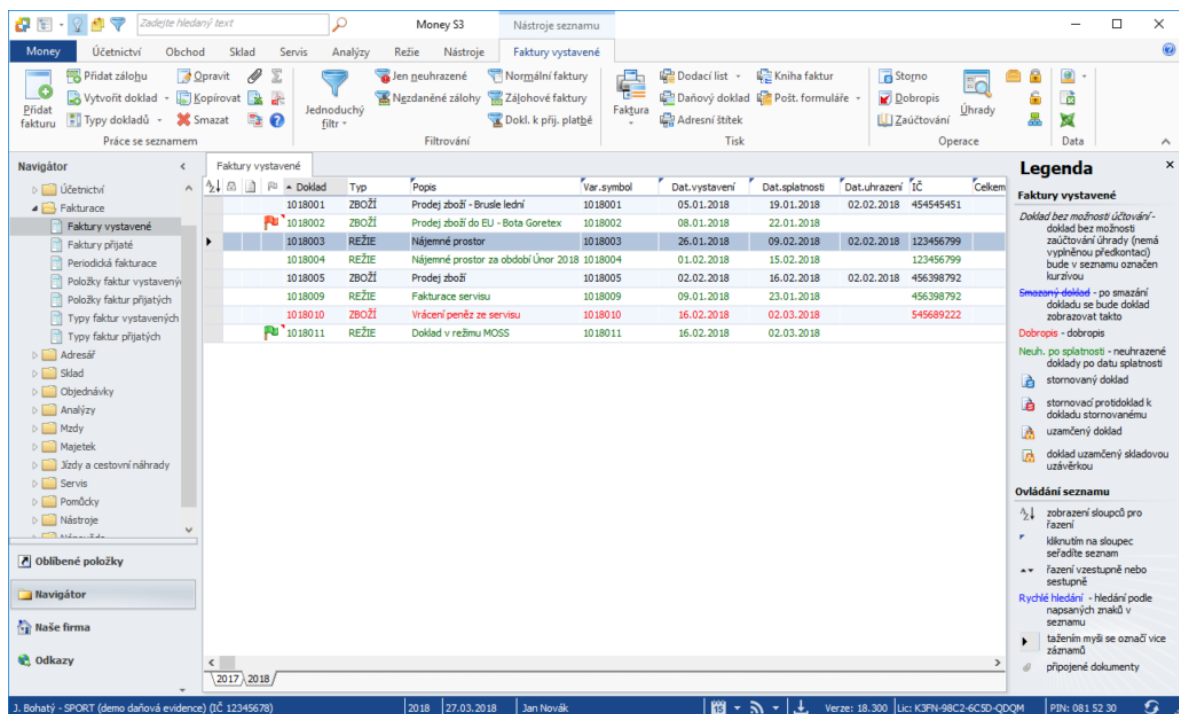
Zadejte hledaný text

Money S3

Nástroje seznamu

Money | Účetnictví | Obchod | Sklad | Servis | Analýzy | Režie | Nástroje | Faktury vystavené

Přidat fakturu
Přidat zálohu
Vytvořit doklad
Typy dokladů
Opravit
Kopírovat
Smazat
Práce se seznamem

Jednoduchý filtr
Jen neuhrazené
Nezdaněné zálohy
Normální faktury
Zálohové faktury
Dokl. k přij. platbě
Filtrování

Faktura
Dodací list
Daňový doklad
Adresní štítek
Kniha faktur
Pošt. formuláře
Tisk

Storno
Dobropis
Zaúčtování
Úhrady
Operace

Data

Navigátor
Účetnictví
Fakturace
Faktury vystavené
Faktury přijaté
Periodická fakturace
Položky faktur vystavený
Položky faktur přijatých
Typy faktur vystavených
Typy faktur přijatých
Adresář
Sklad
Objednávky
Analýzy
Mzdy
Majetek
Jízdy a cestovní náhrady
Servis
Pomůcky
Nástroje

Oblíbené položky
Navigátor
Naše firma
Odkazy

Faktury vystavené

| Doklad | Typ | Popis | Var.symbol | Dat.vystavení | Dat.splatnosti | Dat.uhrazení | IČ | Celkem |
|---|---|---|---|---|---|---|---|---|
| 1018001 | ZBOŽÍ | Prodej zboží - Brusle lední | 1018001 | 05.01.2018 | 19.01.2018 | 02.02.2018 | 454545451 | |
| 1018002 | ZBOŽÍ | Prodej zboží do EU - Bota Goretex | 1018002 | 08.01.2018 | 22.01.2018 | | | |
| 1018003 | REŽIE | Nájemné prostor | 1018003 | 26.01.2018 | 09.02.2018 | 02.02.2018 | 123456799 | |
| 1018004 | REŽIE | Nájemné prostor za období Únor 2018 | 1018004 | 01.02.2018 | 15.02.2018 | | 123456799 | |
| 1018005 | ZBOŽÍ | Prodej zboží | 1018005 | 02.02.2018 | 16.02.2018 | 02.02.2018 | 456398792 | |
| 1018009 | REŽIE | Fakturace servisu | 1018009 | 09.01.2018 | 23.01.2018 | | 456398792 | |
| 1018010 | ZBOŽÍ | Vrácení peněz ze servisu | 1018010 | 16.02.2018 | 02.03.2018 | | 545689222 | |
| 1018011 | REŽIE | Doklad v režimu MOSS | 1018011 | 16.02.2018 | 02.03.2018 | | | |

2017 | 2018

Legenda
Faktury vystavené
Doklad bez možnosti účtování - doklad bez možnosti zaúčtování úhrady (nemá vyplněnou předkontaci) bude v seznamu označen kurzívou
Smazaný doklad - po smazání dokladu se bude doklad zobrazovat takto
Dobropis - dobropis
Neuh. po splatnosti - neuhrazené doklady po datu splatnosti
stornovaný doklad
stornovací protidoklad k dokladu stornovanému
uzamčený doklad
doklad uzamčený skladovou uzávěrkou
Ovládání seznamu
zobrazení sloupců pro řazení
kliknutím na sloupec seřadíte seznam
řazení vzestupně nebo sestupně
Rychlé hledání - hledání podle napsaných znaků v seznamu
tažením myši se označí více záznamů
připojené dokumenty

J. Bohatý - SPORT (demo daňová evidence) (IČ 12345678) | 2018 | 27.03.2018 | Jan Novák | Verze: 18.300 | Lic: K3FN-98C2-6C5D-QDQM | PIN: 081 52 30